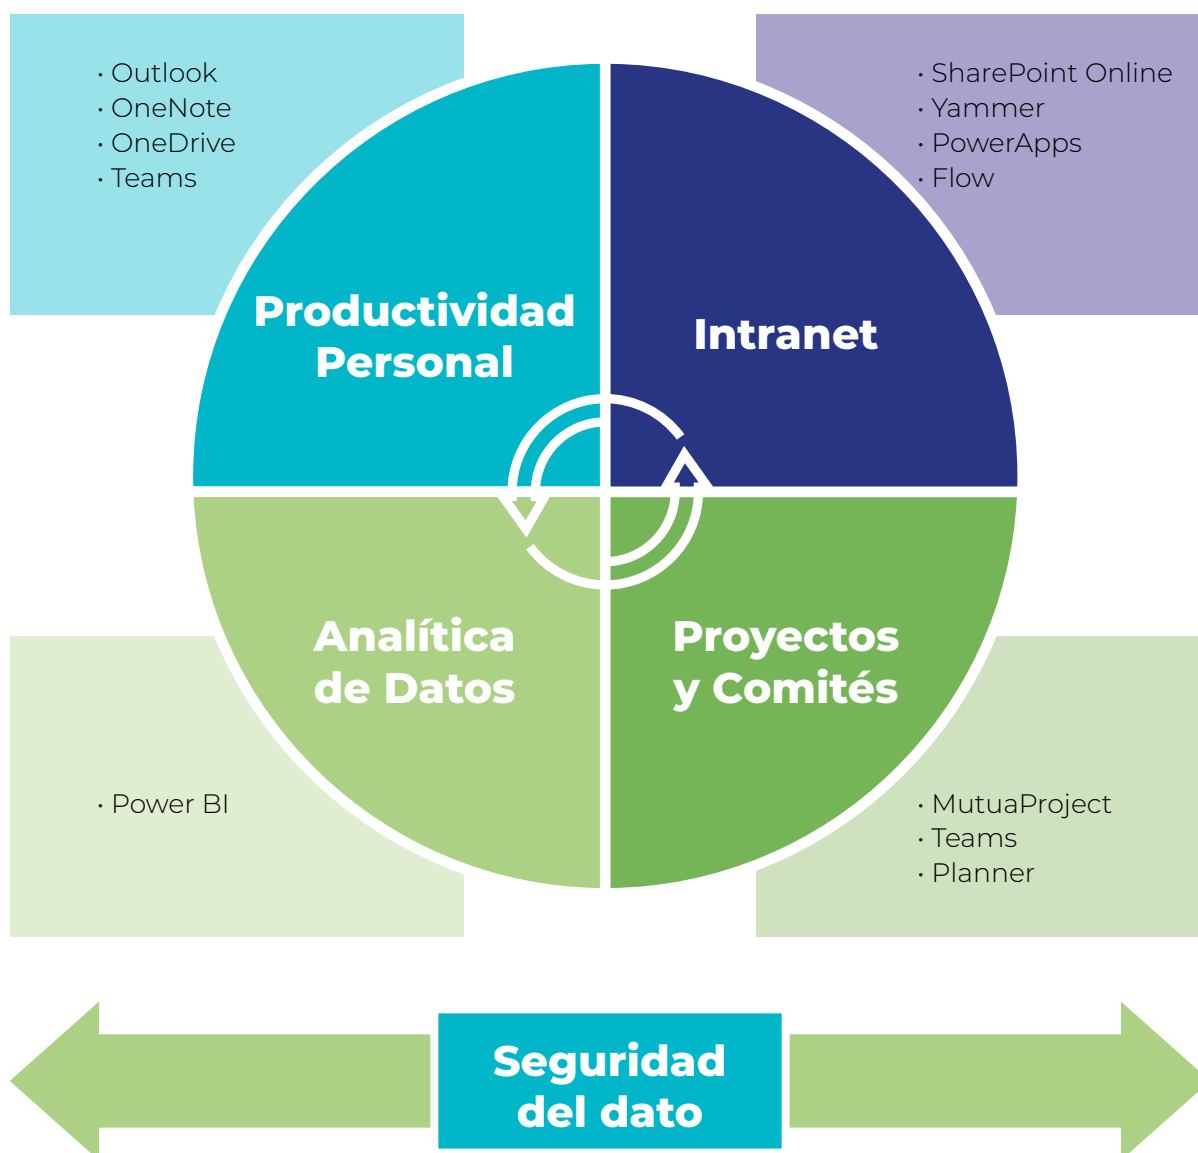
· Outlook
· OneNote
· OneDrive
· Teams

· SharePoint Online
· Yammer
· PowerApps
· Flow

Productividad Personal

Intranet

Analítica de Datos

Proyectos y Comités

· Power BI

· MutuaProject
· Teams
· Planner

Seguridad del dato